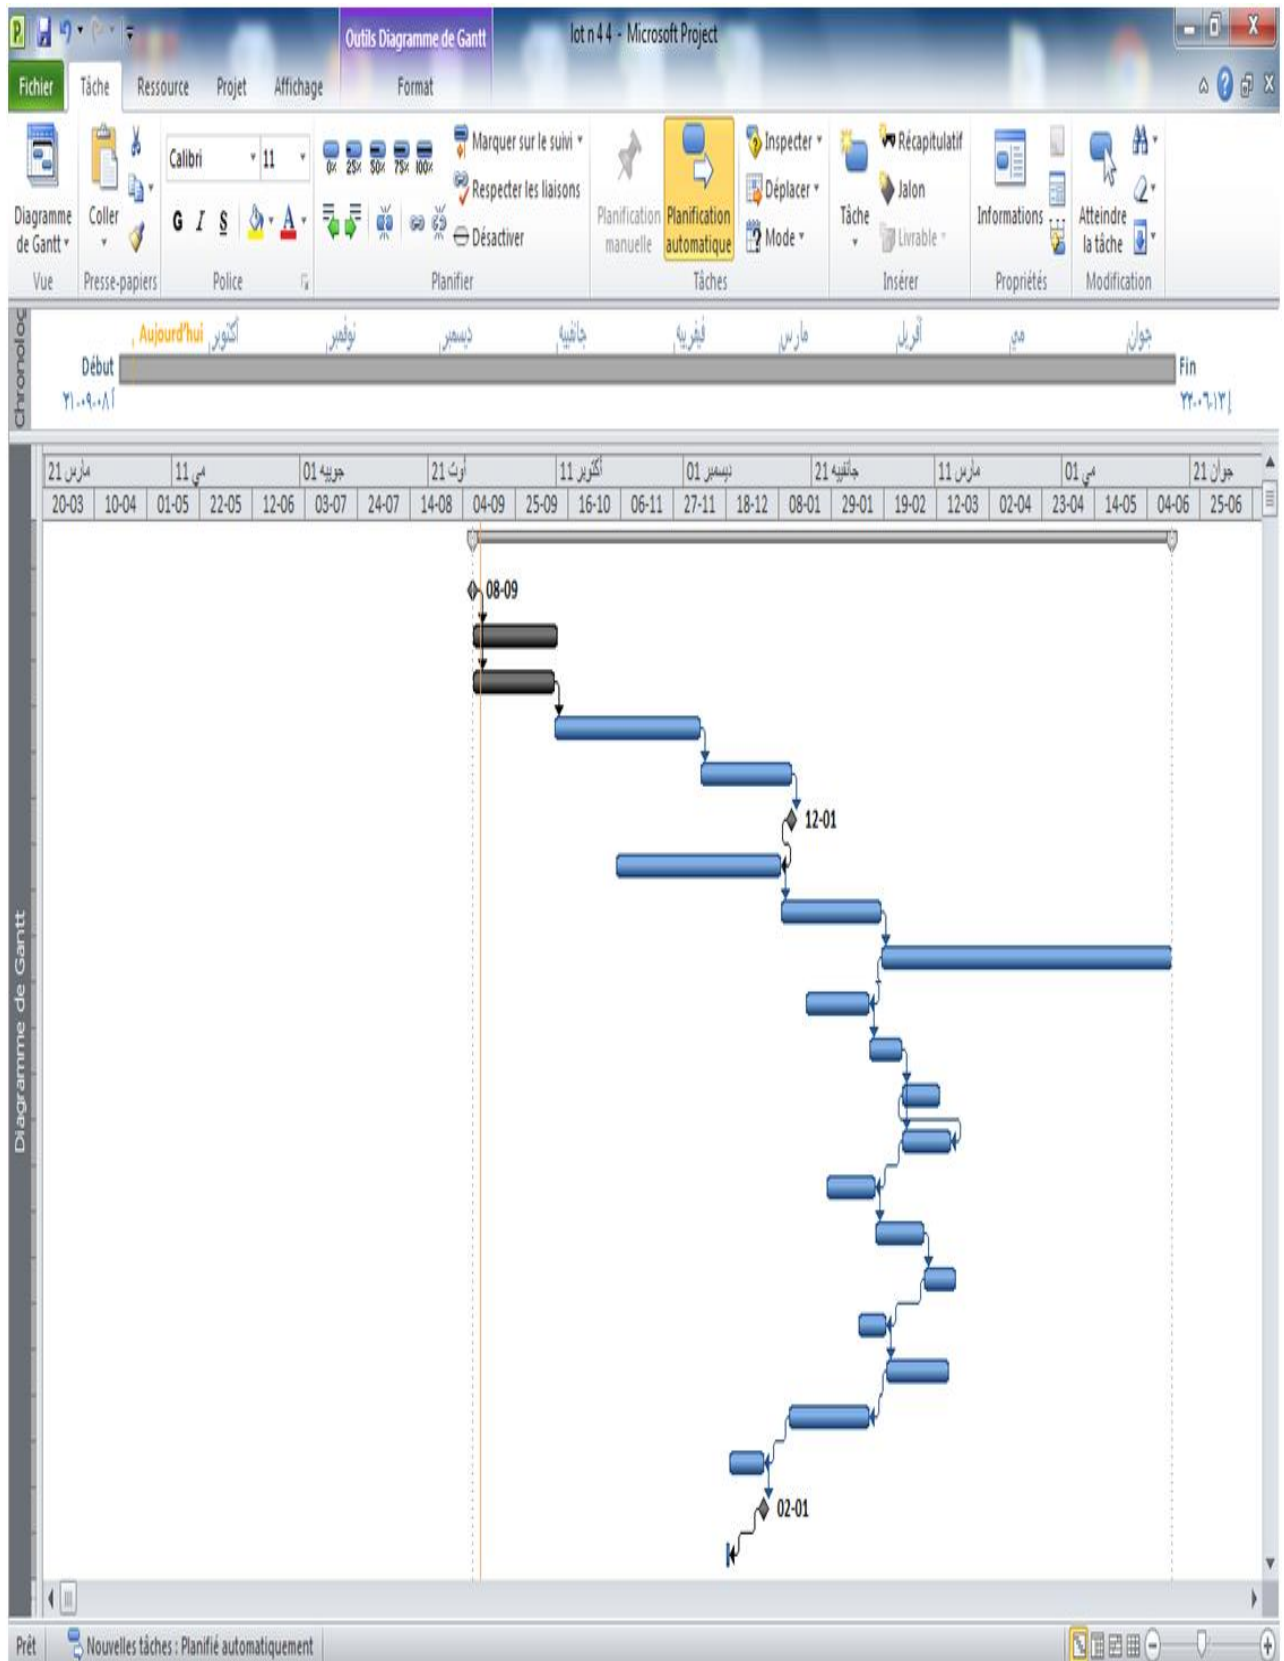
Outils Diagramme de Gantt
lot n 4 4 - Microsoft Project

Fichier
Tâche
Ressource
Projet
Affichage
Format

Diagramme de Gantt
Vue
Coller
Presse-papiers
Calibri
11
G
I
S
Police
0%
25%
50%
75%
100%
Marquer sur le suivi
Respecter les liaisons
Désactiver
Planifier
Planification manuelle
Planification automatique
Inspecter
Déplacer
Mode
Tâches
Tâche
Récapitulatif
Jalon
Livrable
Insérer
Informations
Propriétés
Atteindre la tâche
Modification

Chronologie
Aujourd'hui
أكتوبر
نوفمبر
ديسمبر
جانفييه
فيفريه
مارس
أفريل
ماي
جوان
Début
٢١-٠٩-٠٨
Fin
٢٢-٠٦-١٣

| مارس 21 | ماي 11 | جوييه 01 | أوت 21 | أكتوبر 11 | ديسمبر 01 | جانفييه 21 | مارس 11 | ماي 01 | جوان 21 |
|---|---|---|---|---|---|---|---|---|---|

| 20-03 | 10-04 | 01-05 | 22-05 | 12-06 | 03-07 | 24-07 | 14-08 | 04-09 | 25-09 | 16-10 | 06-11 | 27-11 | 18-12 | 08-01 | 29-01 | 19-02 | 12-03 | 02-04 | 23-04 | 14-05 | 04-06 | 25-06 |
|---|---|---|---|---|---|---|---|---|---|---|---|---|---|---|---|---|---|---|---|---|---|---|

08-09
12-01
02-01

Diagramme de Gantt

Prêt
Nouvelles tâches : Planifié automatiquement